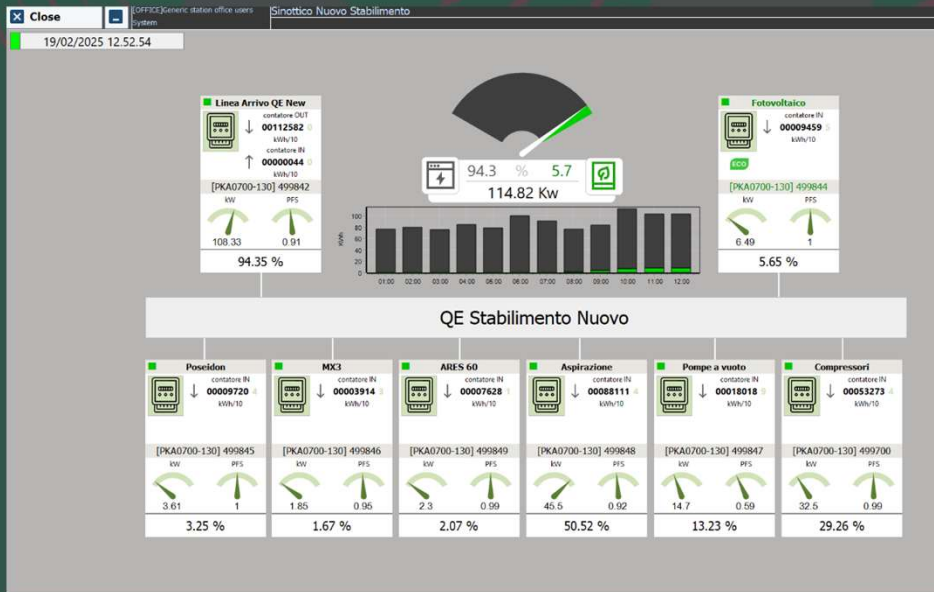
Close

[OFFICE]Generic station office users
System

Sinottico Nuovo Stabilimento

19/02/2025 12.52.54

Linea Arrivo QE New
contatore OUT
00112582 0
kWh/10
contatore IN
00000044 0
kWh/10
[PKA0700-130] 499842
kW
PFS
108.33
0.91
94.35 %

94.3 % 5.7
114.82 Kw

100
80
60
40
20
0
kWh
01:00 02:00 03:00 04:00 05:00 06:00 07:00 08:00 09:00 10:00 11:00 12:00

Fotovoltaico
contatore IN
00009459 5
kWh/10
ECO
[PKA0700-130] 499844
kW
PFS
6.49
1
5.65 %

QE Stabilimento Nuovo

Poseidon
contatore IN
00009720 4
kWh/10
[PKA0700-130] 499845
kW
PFS
3.61
1
3.25 %

MX3
contatore IN
00003914 3
kWh/10
[PKA0700-130] 499846
kW
PFS
1.85
0.95
1.67 %

ARES 60
contatore IN
00007628 1
kWh/10
[PKA0700-130] 499849
kW
PFS
2.3
0.99
2.07 %

Aspirazione
contatore IN
00088111 4
kWh/10
[PKA0700-130] 499848
kW
PFS
45.5
0.92
50.52 %

Pompe a vuoto
contatore IN
00018018 5
kWh/10
[PKA0700-130] 499847
kW
PFS
14.7
0.59
13.23 %

Compressori
contatore IN
00053273 4
kWh/10
[PKA0700-130] 499700
kW
PFS
32.5
0.99
29.26 %